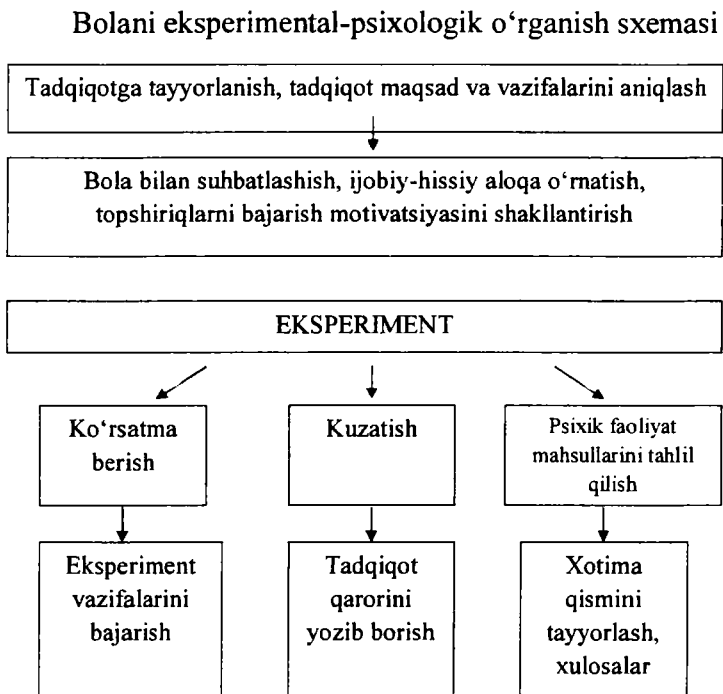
Bolani eksperimental-psixologik o‘rganish sxemasi

Tadqiqotga tayyorlanish, tadqiqot maqsad va vazifalarini aniqlash

Bola bilan suhbatlashish, ijobiy-hissiy aloqa o‘rnatish, topshiriqlarni bajarish motivatsiyasini shakllantirish

EKSPERIMENT

Ko‘rsatma berish

Kuzatish

Psixik faoliyat mahsullarini tahlil qilish

Eksperiment vazifalarini bajarish

Tadqiqot qarorini yozib borish

Xotima qismini tayyorlash, xulosalar